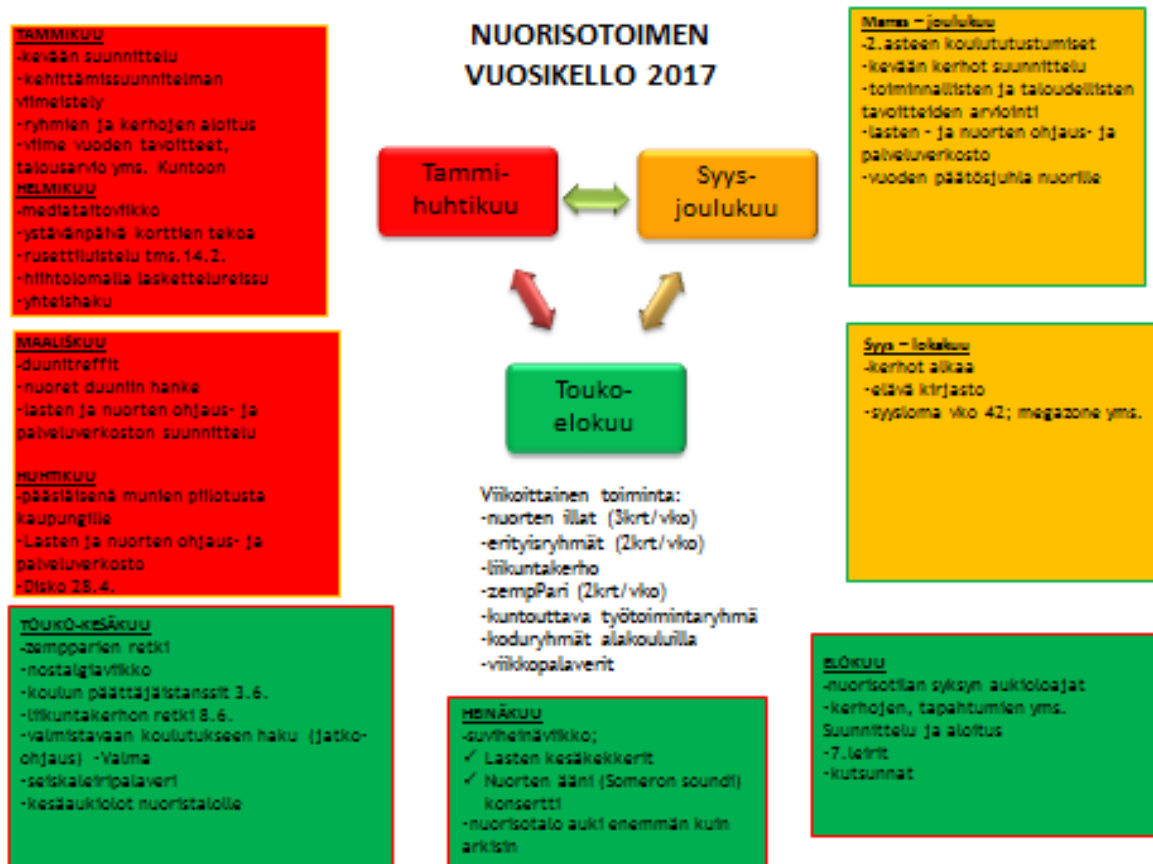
NUORISOTOIMEN VUOSIKELLO 2017

TAMMIKUU
-kevään suunnittelu
-kehittämissuunnitelman viimeistely
-ryhmien ja kerhojen aloitus
-viime vuoden tavoitteet, talousarvio yms. Kuntoon
HELMIKUU
-mediataitoviikko
-ystävänpäivä korttien tekoa
-rusettiluistelu tms.14.2.
-hiihtolomalla laskettelureissu
-yhteishaku

MAALISKUU
-duunitreffit
-nuoret duuniin hanke
-lasten ja nuorten ohjaus- ja palveluverkoston suunnittelu

HUHTIKUU
-pääsiäisenä munien piilotusta kaupungille
-Lasten ja nuorten ohjaus- ja palveluverkosto
-Disko 28.4.

TOUKO-KESÄKUU
-zempparien retki
-nostalgiaviikko
-koulun päättäjäistanssit 3.6.
-liikuntakerhon retki 8.6.
-valmistavaan koulutukseen haku (jatko-ohjaus) -Valma
-seiskaleiripalaveri
-kesäaukiolot nuorisotalolle

Tammi-huhtikuu

Syys-joulukuu

Touko-elokuu

Viikoittainen toiminta:
-nuorten illat (3krt/vko)
-erityisryhmät (2krt/vko)
-liikuntakerho
-zempPari (2krt/vko)
-kuntouttava työtoimintaryhmä
-koduryhmät alakouluilla
-viikkopalaverit

HEINÄKUU
-suviheinäviikko;
✓ Lasten kesäkekkerit
✓ Nuorten ääni (Someron soundi) konsertti
-nuorisotalo auki enemmän kuin arkisin

Marras – joulukuu
-2.asteen koulututustumiset
-kevään kerhot suunnittelu
-toiminnallisten ja taloudellisten tavoitteiden arviointi
-lasten - ja nuorten ohjaus- ja palveluverkosto
-vuoden päätösjuhla nuorille

Syys – lokakuu
-kerhot alkaa
-elävä kirjasto
-syysloma vko 42; megazone yms.

ELOKUU
-nuorisotilan syksyn aukioloajat
-kerhojen, tapahtumien yms. Suunnittelu ja aloitus
-7.leirit
-kutsunnat